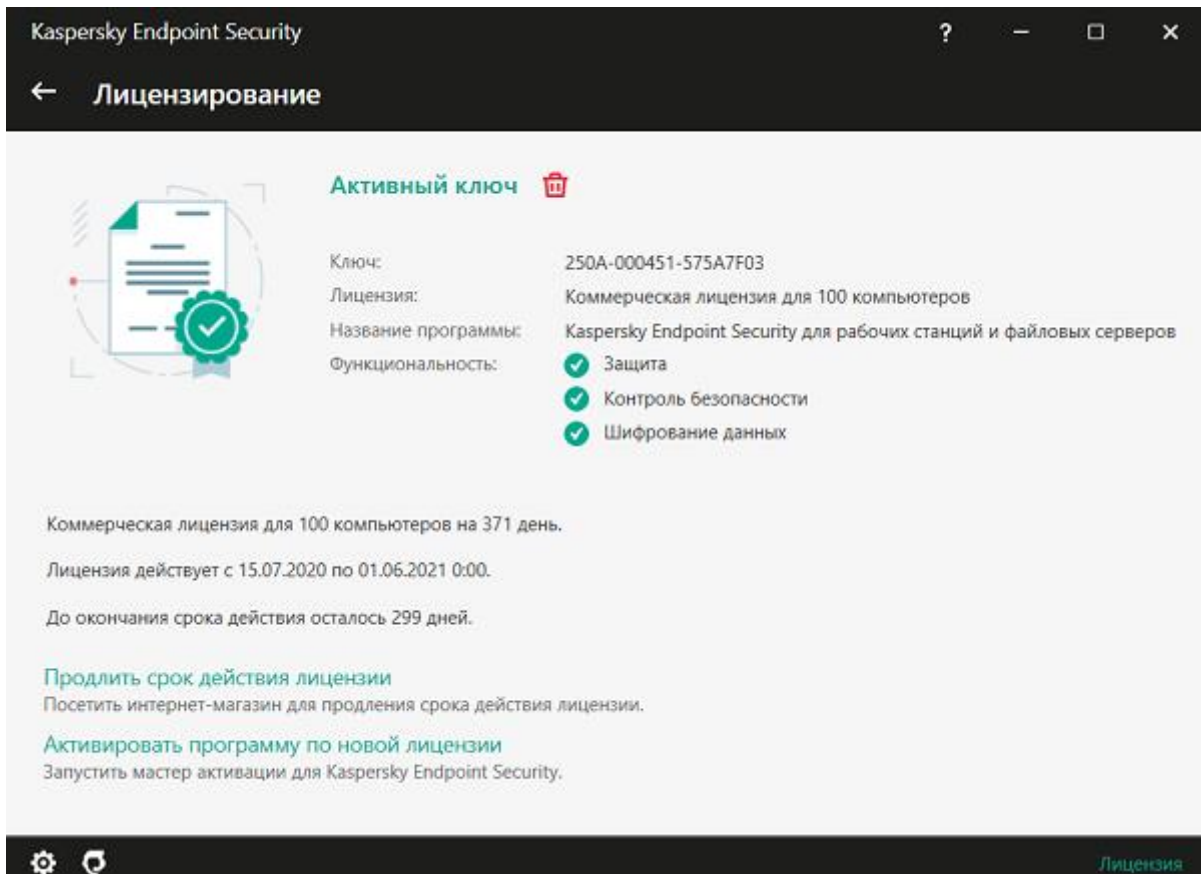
Kaspersky Endpoint Security

? — □ ✕

← Лицензирование

Активный ключ

| | |
|---|---|
| Ключ: | 250A-000451-575A7F03 |
| Лицензия: | Коммерческая лицензия для 100 компьютеров |
| Название программы: | Kaspersky Endpoint Security для рабочих станций и файловых серверов |
| Функциональность: | Защита |
| | Контроль безопасности |
| | Шифрование данных |

Коммерческая лицензия для 100 компьютеров на 371 день.

Лицензия действует с 15.07.2020 по 01.06.2021 0:00.

До окончания срока действия осталось 299 дней.

Продлить срок действия лицензии
Посетить интернет-магазин для продления срока действия лицензии.

Активировать программу по новой лицензии
Запустить мастер активации для Kaspersky Endpoint Security.

Лицензия